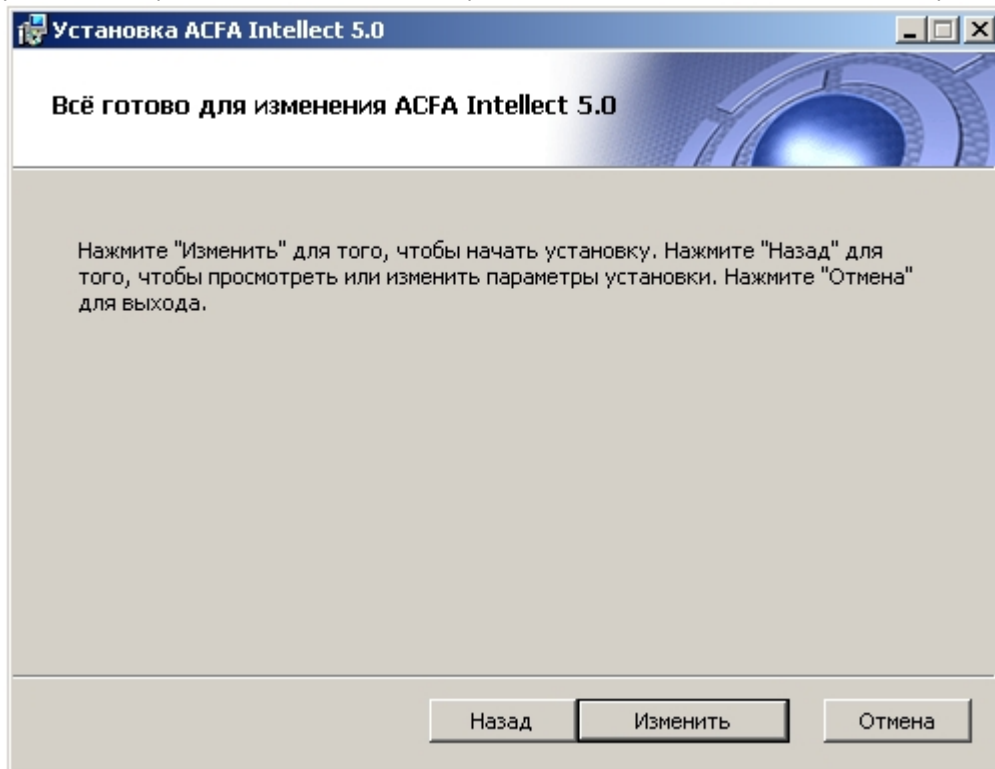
Установка ACFA Intellect 5.0

Всё готово для изменения ACFA Intellect 5.0

Нажмите "Изменить" для того, чтобы начать установку. Нажмите "Назад" для того, чтобы просмотреть или изменить параметры установки. Нажмите "Отмена" для выхода.

Назад
Изменить
Отмена